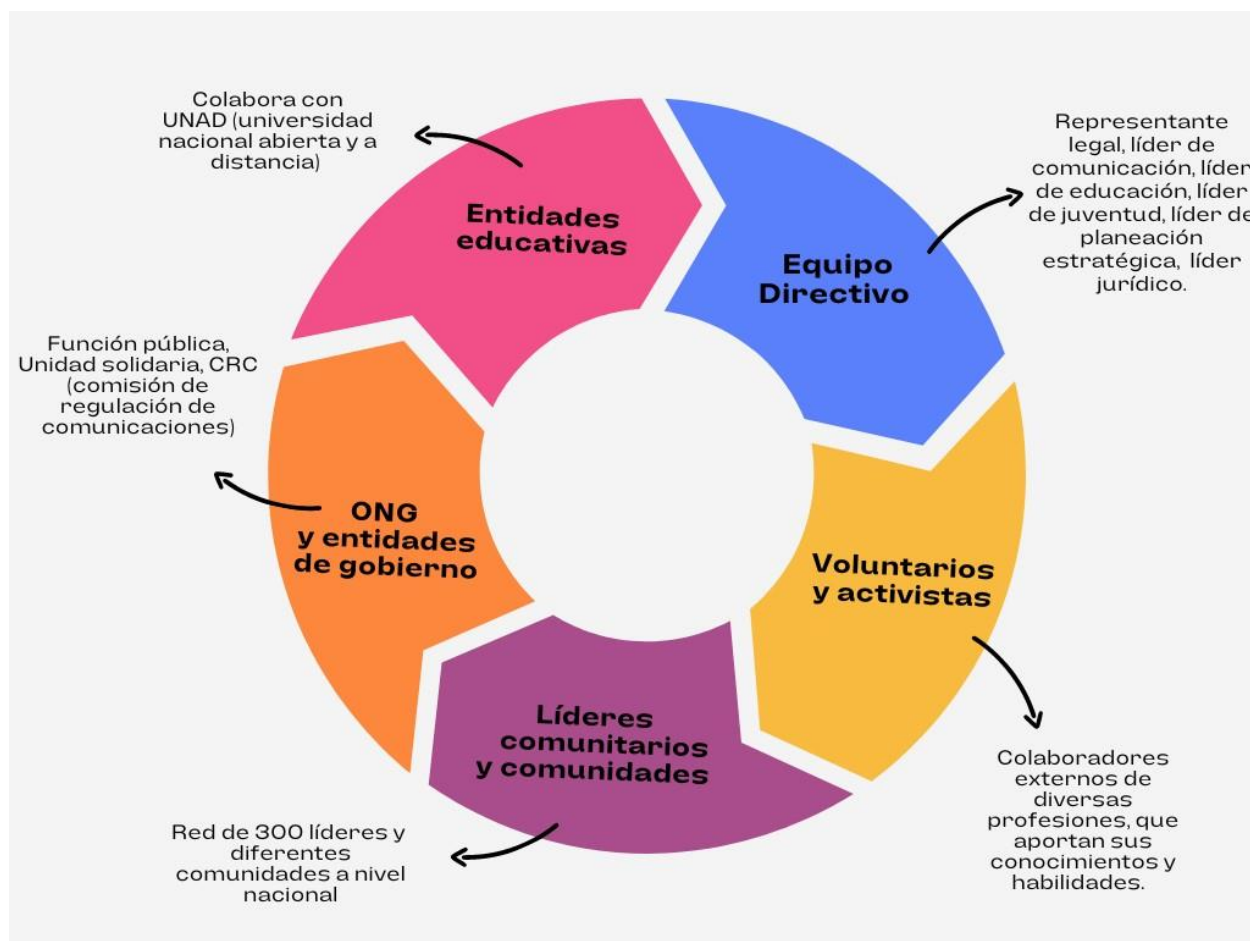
Colabora con UNAD (universidad nacional abierta y a distancia)

Entidades educativas

Equipo Directivo

Representante legal, líder de comunicación, líder de educación, líder de juventud, líder de planeación estratégica, líder jurídico.

Función pública, Unidad solidaria, CRC (comisión de regulación de comunicaciones)

ONG y entidades de gobierno

Voluntarios y activistas

Líderes comunitarios y comunidades

Colaboradores externos de diversas profesiones, que aportan sus conocimientos y habilidades.

Red de 300 líderes y diferentes comunidades a nivel nacional